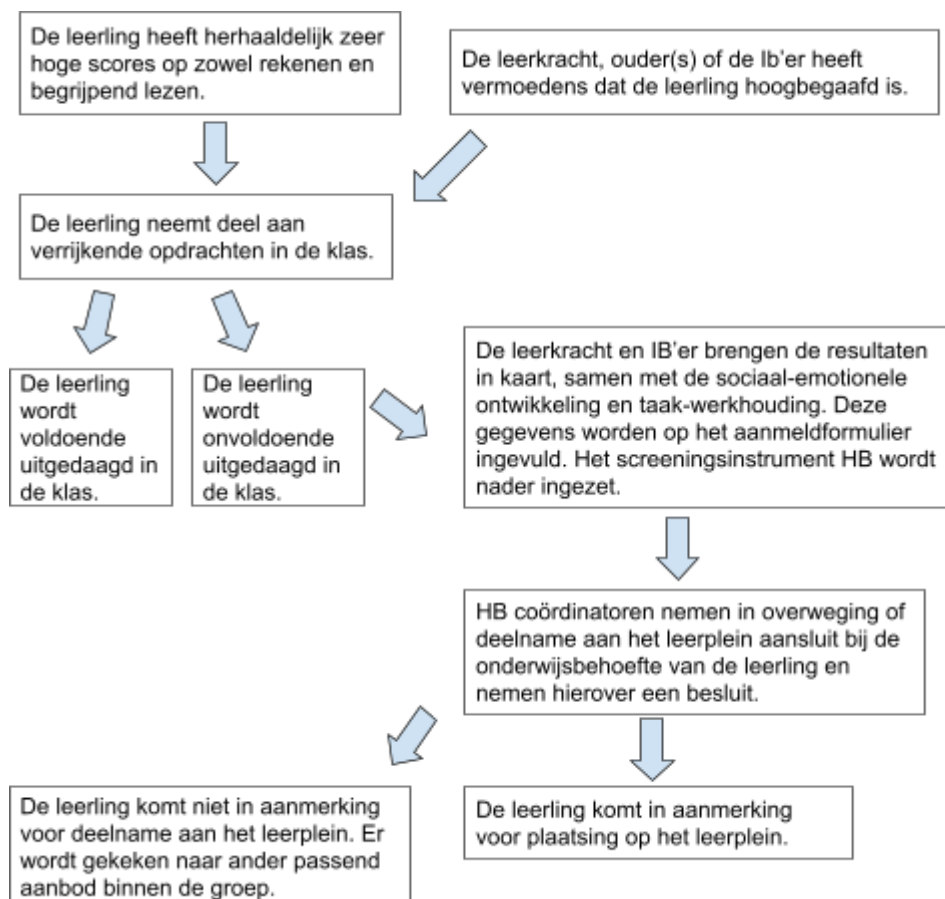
De leerling heeft herhaaldelijk zeer hoge scores op zowel rekenen en begrijpend lezen.

De leerkracht, ouder(s) of de Ib'er heeft vermoedens dat de leerling hoogbegaafd is.

De leerling neemt deel aan verrijkende opdrachten in de klas.

De leerling wordt voldoende uitgedaagd in de klas.

De leerling wordt onvoldoende uitgedaagd in de klas.

De leerkracht en IB'er brengen de resultaten in kaart, samen met de sociaal-emotionele ontwikkeling en taak-werkhouding. Deze gegevens worden op het aanmeldformulier ingevuld. Het screeningsinstrument HB wordt nader ingezet.

HB coördinatoren nemen in overweging of deelname aan het leerplein aansluit bij de onderwijsbehoefte van de leerling en nemen hierover een besluit.

De leerling komt niet in aanmerking voor deelname aan het leerplein. Er wordt gekeken naar ander passend aanbod binnen de groep.

De leerling komt in aanmerking voor plaatsing op het leerplein.